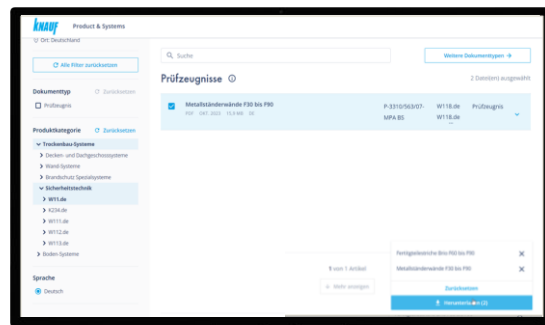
KNAUF Product & Systems

DE Deutschland

Alle Filter zurücksetzen

Dokumenttyp
Zurücksetzen
Prüfzeugnis

Produktkategorie
Zurücksetzen
Trockenbau-Systeme
Decken- und Dachgeschosssysteme
Wand-Systeme
Brandschutz Spezialsysteme
Sicherheitstechnik
W11.de
K234.de
W111.de
W112.de
W113.de
Boden-Systeme

Sprache
Deutsch

Suche

Weitere Dokumenttypen →

Prüfzeugnisse ⓘ

2 Datei(en) ausgewählt

Metallständerwände F30 bis F90
PDF OKT. 2022 15,9 MB DE

P-3310/563/07-MPA BS

W118.de
W118.de

Prüfzeugnis

1 von 1 Artikel

Mehr anzeigen

Fertigteilestriche Brio F60 bis F90

Metallständerwände F30 bis F90

Zurücksetzen

Herunterladen (2)